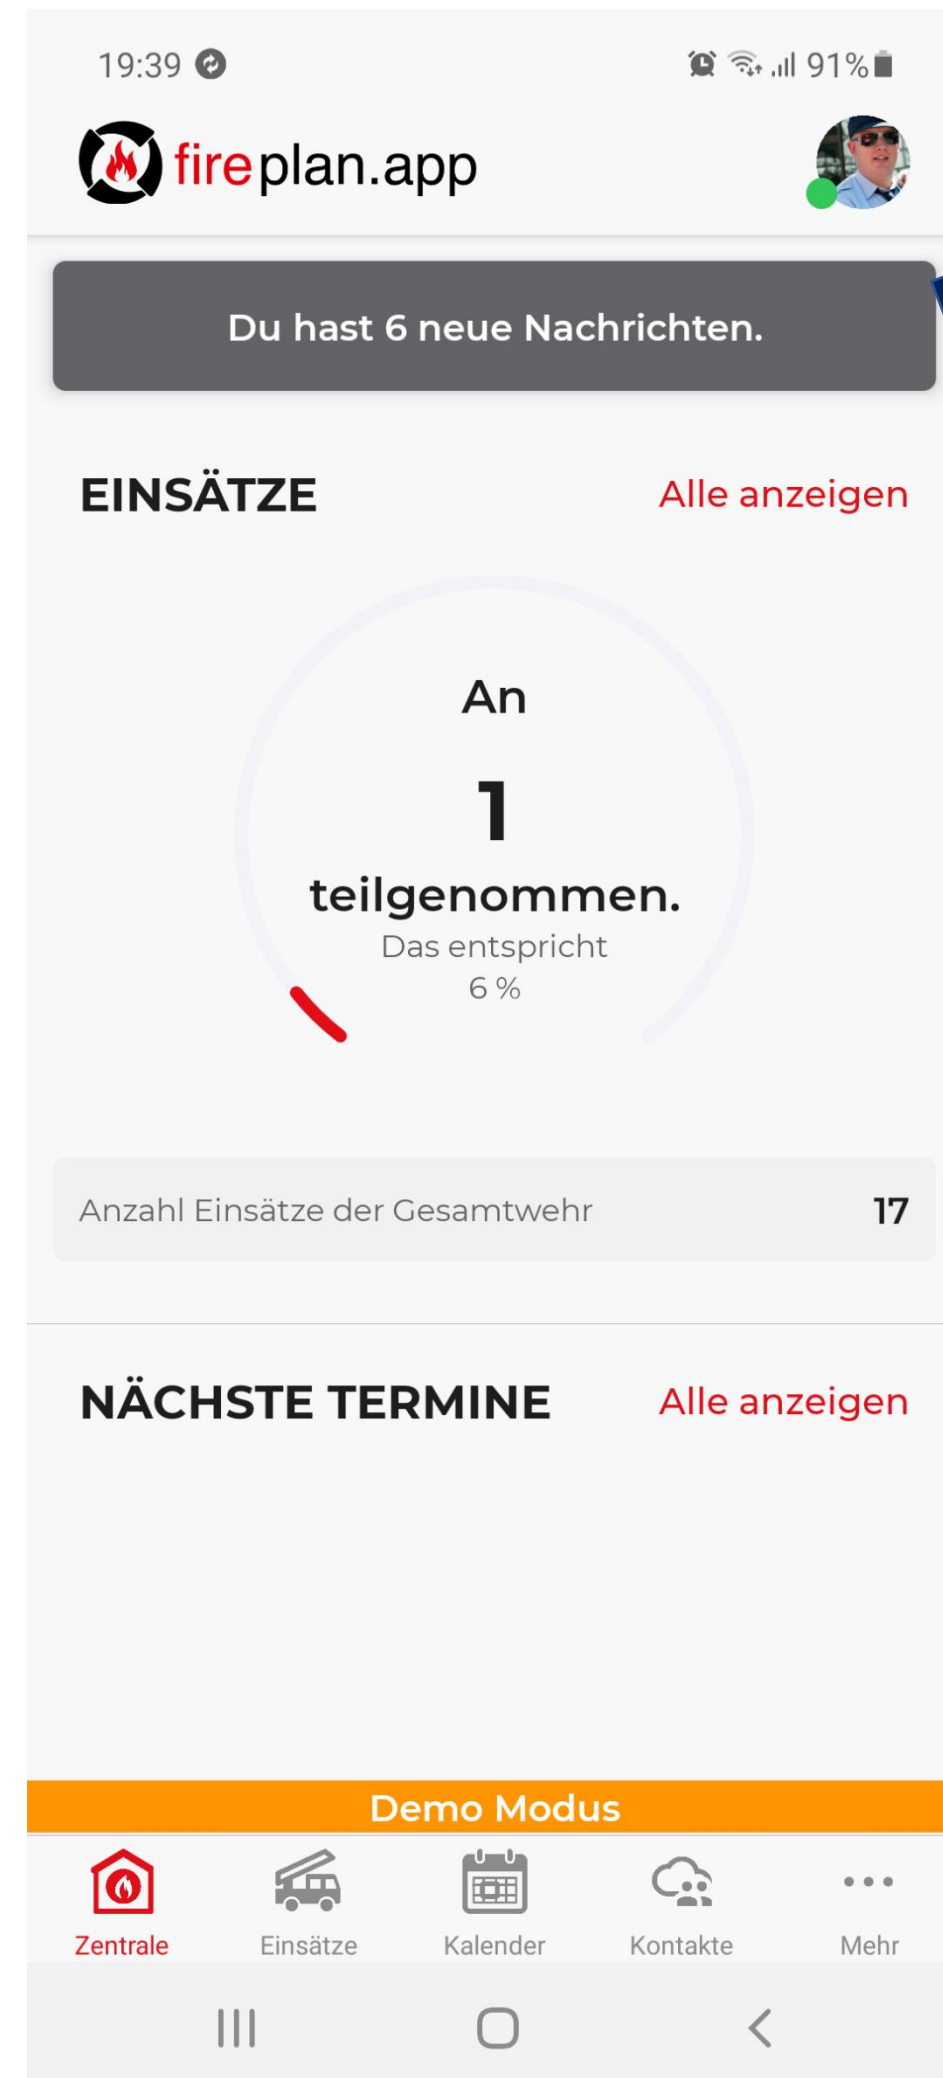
19:39 91%

fireplan.app

Du hast 6 neue Nachrichten.

EINSÄTZE

Alle anzeigen

An

1

teilgenommen.

Das entspricht

6 %

Anzahl Einsätze der Gesamtwehr 17

NÄCHSTE TERMINE

Alle anzeigen

Demo Modus

Zentrale Einsätze Kalender Kontakte Mehr